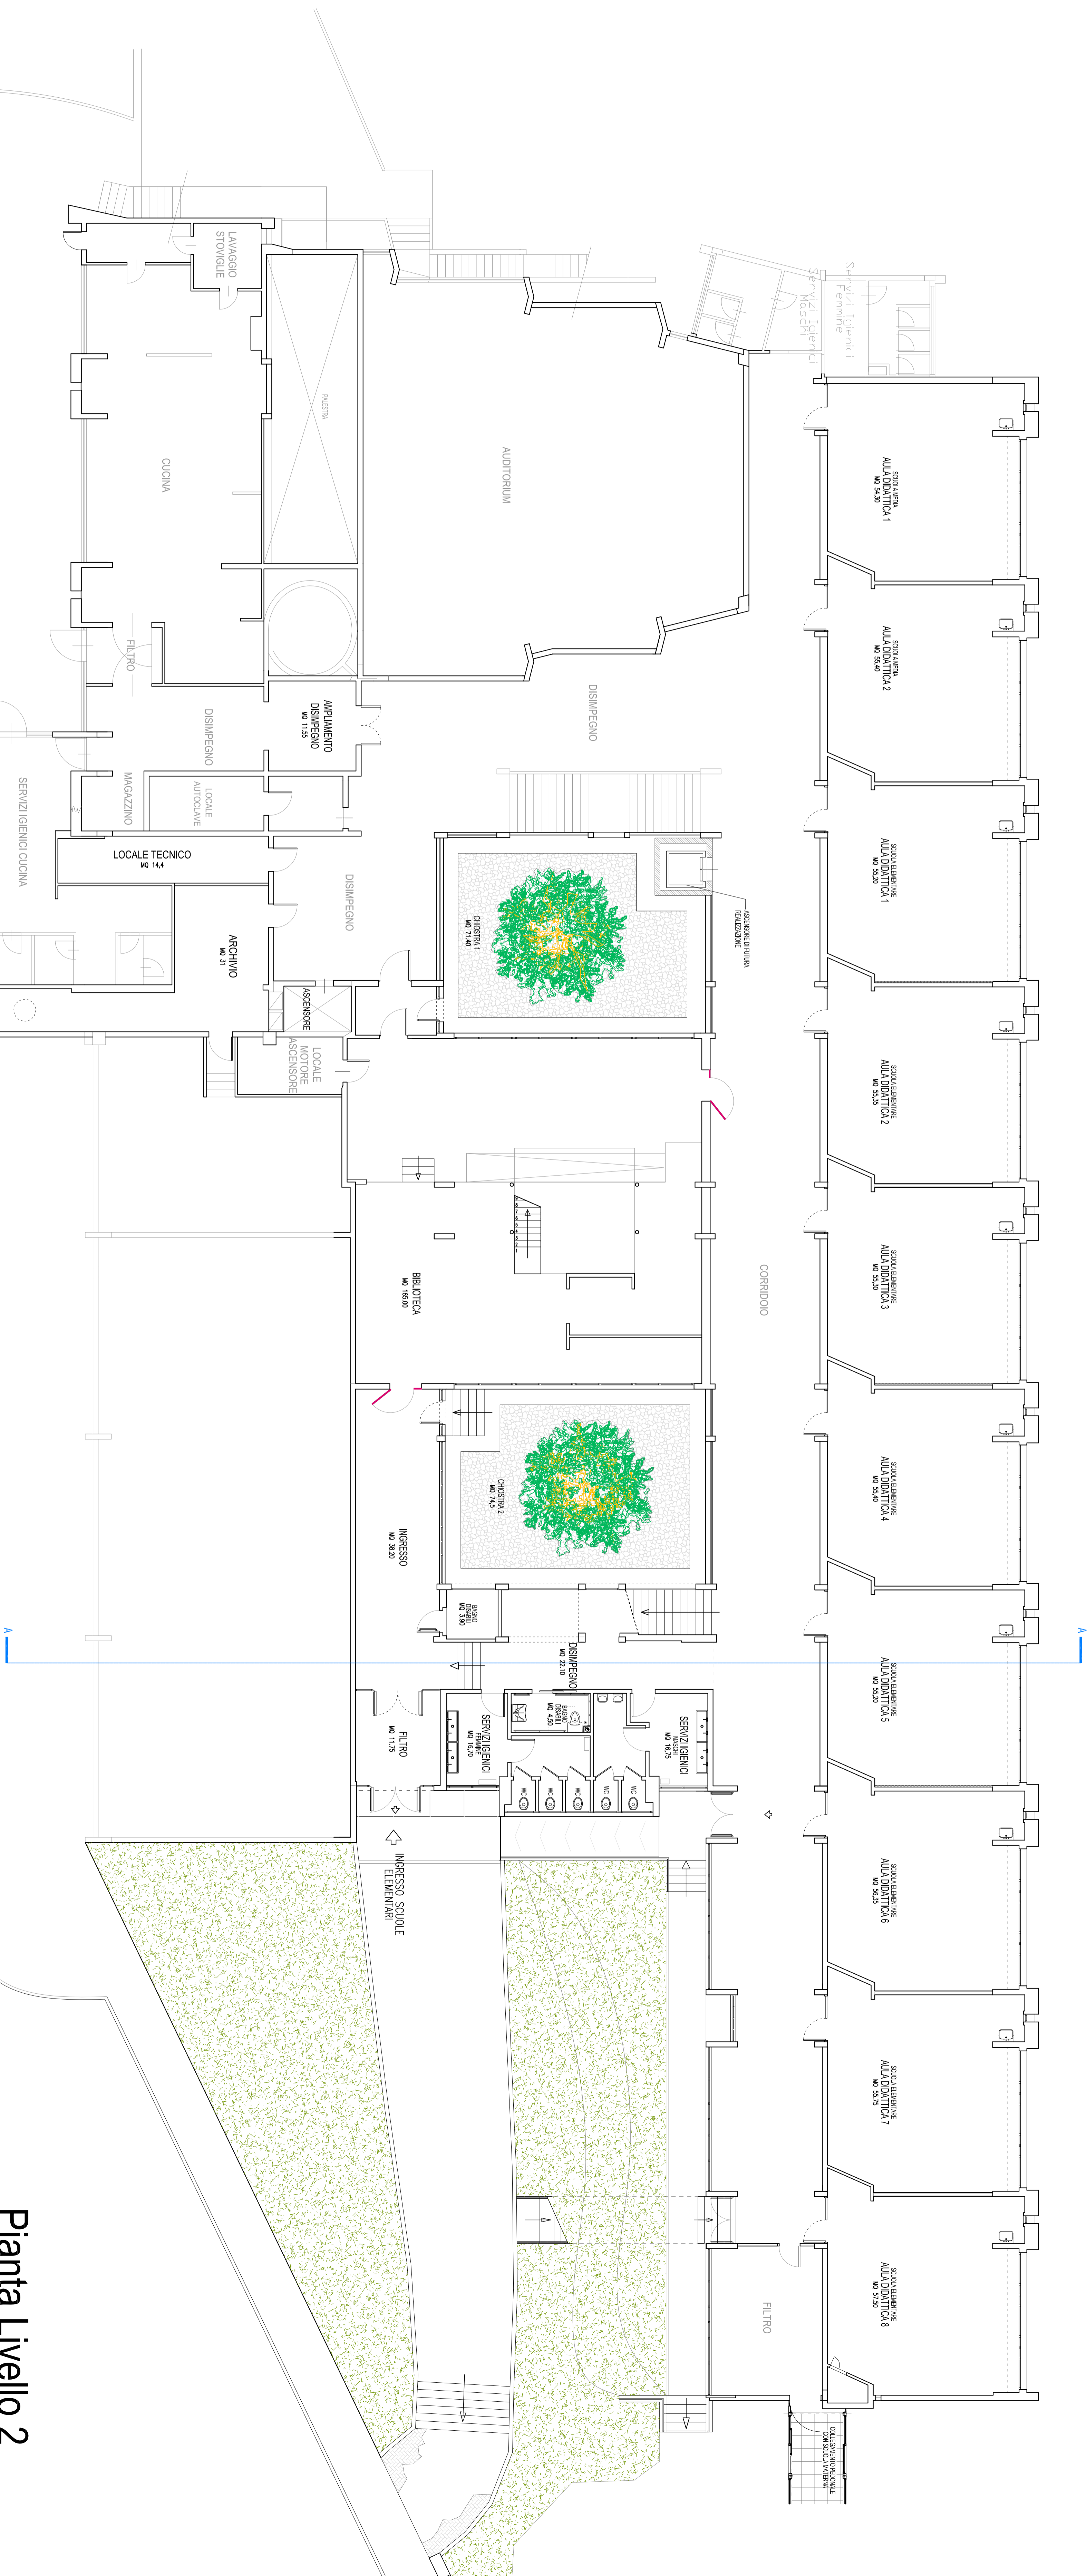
Pianta Livello 2

LAVAGGIO STOVIGLIE

CUCINA

PALESTRA

AUDITORIUM

Servizi Igienici Femmine

Servizi Igienici Maschi

SCUOLA MEDIA AULA DIDATTICA 1 MQ 54,30

SCUOLA MEDIA AULA DIDATTICA 2 MQ 55,40

SCUOLA ELEMENTARE AULA DIDATTICA 1 MQ 55,20

SCUOLA ELEMENTARE AULA DIDATTICA 2 MQ 55,35

SCUOLA ELEMENTARE AULA DIDATTICA 3 MQ 55,30

SCUOLA ELEMENTARE AULA DIDATTICA 4 MQ 55,40

SCUOLA ELEMENTARE AULA DIDATTICA 5 MQ 55,20

SCUOLA ELEMENTARE AULA DIDATTICA 6 MQ 56,35

SCUOLA ELEMENTARE AULA DIDATTICA 7 MQ 55,75

SCUOLA ELEMENTARE AULA DIDATTICA 8 MQ 57,50

COLLEGAMENTO PEDONALE CON SCUOLA MATERNA

FILTRO

DISIMPEGNO

AMPLIAMENTO DISIMPEGNO MQ 11,55

SERVIZI IGIENICI CUCINA

MAGAZZINO

LOCALE AUTOCLAVE

LOCALE TECNICO MQ 14,4

DISIMPEGNO

ARCHIVIO MQ 31

ASCENSORE

LOCALE MOTORE ASCENSORE

CHIOSTRA 1 MQ 71,40

ASCENSORE DI FUTURA REALIZZAZIONE

CORRIDOIO

BIBLIOTECA MQ 165,00

CHIOSTRA 2 MQ 74,5

INGRESSO MQ 38,20

BAGNO DISABILI MQ 3,90

DISIMPEGNO MQ 22,10

BAGNO DISABILI MQ 4,50

FILTRO MQ 11,75

SERVIZI IGIENICI FEMMINE MQ 16,70

SERVIZI IGIENICI MASCHI MQ 16,75

WC WC WC WC WC

INGRESSO SCUOLE ELEMENTARI

FILTRO

A

A